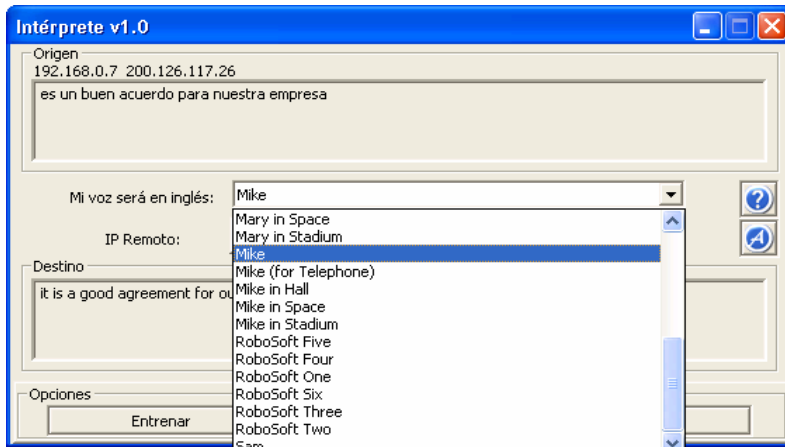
Intérprete v1.0

Origen
192.168.0.7 200.126.117.26
es un buen acuerdo para nuestra empresa

Mi voz será en inglés: Mike

IP Remoto:

Destino
it is a good agreement for ou

Mary in Space
Mary in Stadium
Mike
Mike (for Telephone)
Mike in Hall
Mike in Space
Mike in Stadium
RoboSoft Five
RoboSoft Four
RoboSoft One
RoboSoft Six
RoboSoft Three
RoboSoft Two
Sam

Opciones
Entrenar